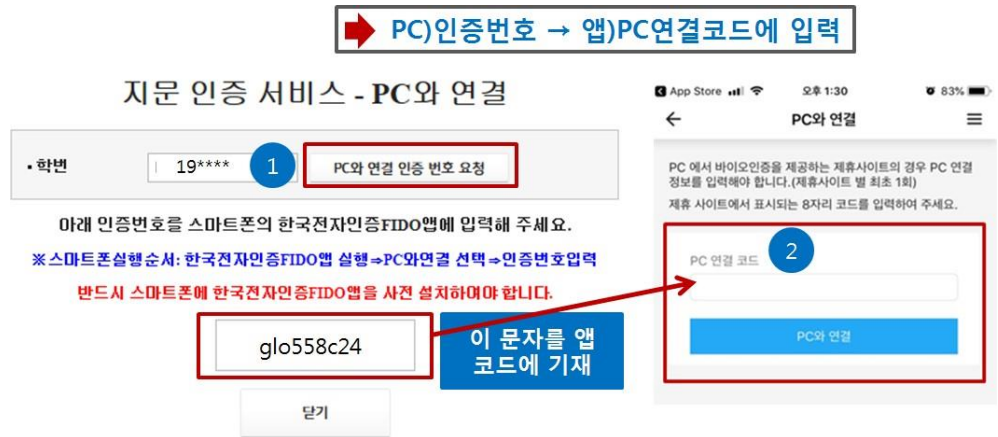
PC)인증번호 → 앱)PC연결코드에 입력

지문 인증 서비스 - PC와 연결

• 학번 19****

1

PC와 연결 인증 번호 요청

아래 인증번호를 스마트폰의 한국전자인증FIDO앱에 입력해 주세요.

※스마트폰실행순서: 한국전자인증FIDO앱 실행⇒PC와연결 선택⇒인증번호입력

반드시 스마트폰에 한국전자인증FIDO앱을 사전 설치하여야 합니다.

glo558c24

이 문자를 앱 코드에 기재

닫기

App Store 오후 1:30 83%

PC와 연결

PC 에서 바이오인증을 제공하는 제휴사이트의 경우 PC 연결 정보를 입력해야 합니다.(제휴사이트 별 최초 1회)

제휴 사이트에서 표시되는 8자리 코드를 입력하여 주세요.

2

PC 연결 코드

PC와 연결